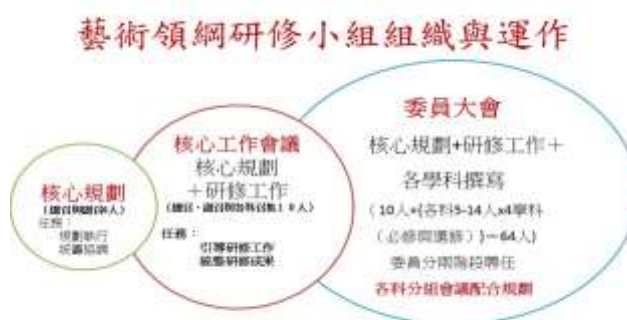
藝術領綱研修小組組織與運作

核心規劃
(召集人與副召集人)
任務：
規劃執行
統籌協調

核心工作會議
核心規劃
+研修工作
(召集人、副召集人與各科召集人10人)
任務：
引導研修工作
統整研修成果

委員大會
核心規劃+研修工作+
各學科撰寫
(10人+(各科5-14人x4學科
(必修與選修))~64人)
委員分兩階段聘任
各科分組會議配合規劃